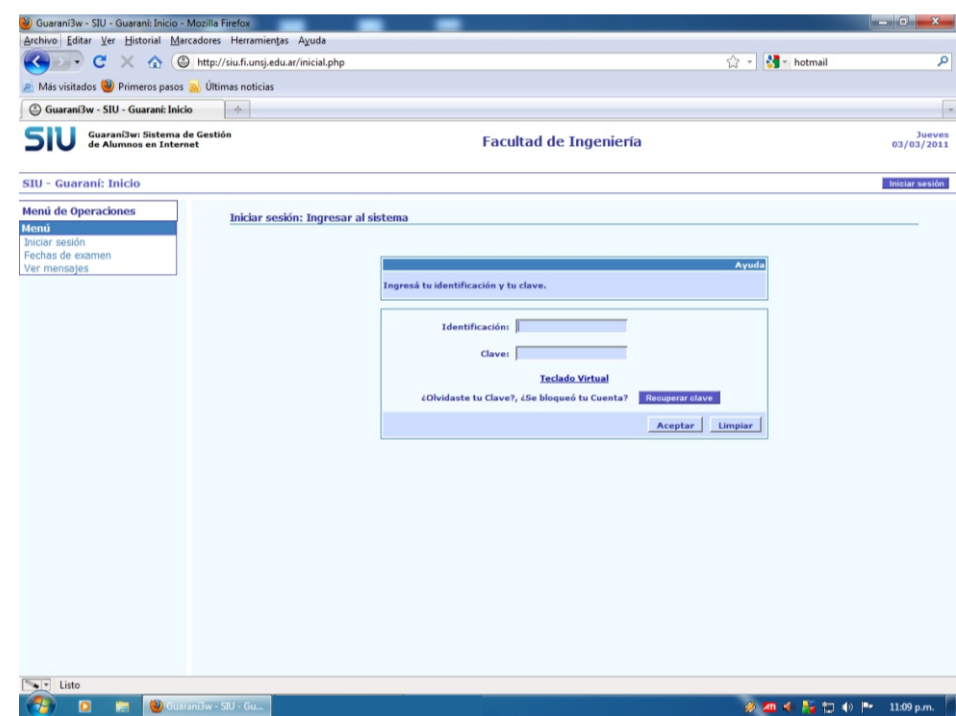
Guaraní3w - SIU - Guaraní: Inicio - Mozilla Firefox

Archivo Editar Ver Historial Marcadores Herramientas Ayuda

http://siu.fi.unsj.edu.ar/inicial.php

hotmail

Más visitados Primeros pasos Últimas noticias

Guaraní3w - SIU - Guaraní: Inicio

SIU Guarani3w: Sistema de Gestión de Alumnos en Internet

Facultad de Ingeniería

Jueves 03/03/2011

SIU - Guaraní: Inicio

Iniciar sesión

Menú de Operaciones

Menú

Iniciar sesión
Fechas de examen
Ver mensajes

Iniciar sesión: Ingresar al sistema

Ayuda

Ingresá tu identificación y tu clave.

Identificación:

Clave:

Teclado Virtual

¿Olvidaste tu Clave?, ¿Se bloqueó tu Cuenta? Recuperar clave

Aceptar Limpiar

Listo

Guaraní3w - SIU - Gu...

11:09 p.m.